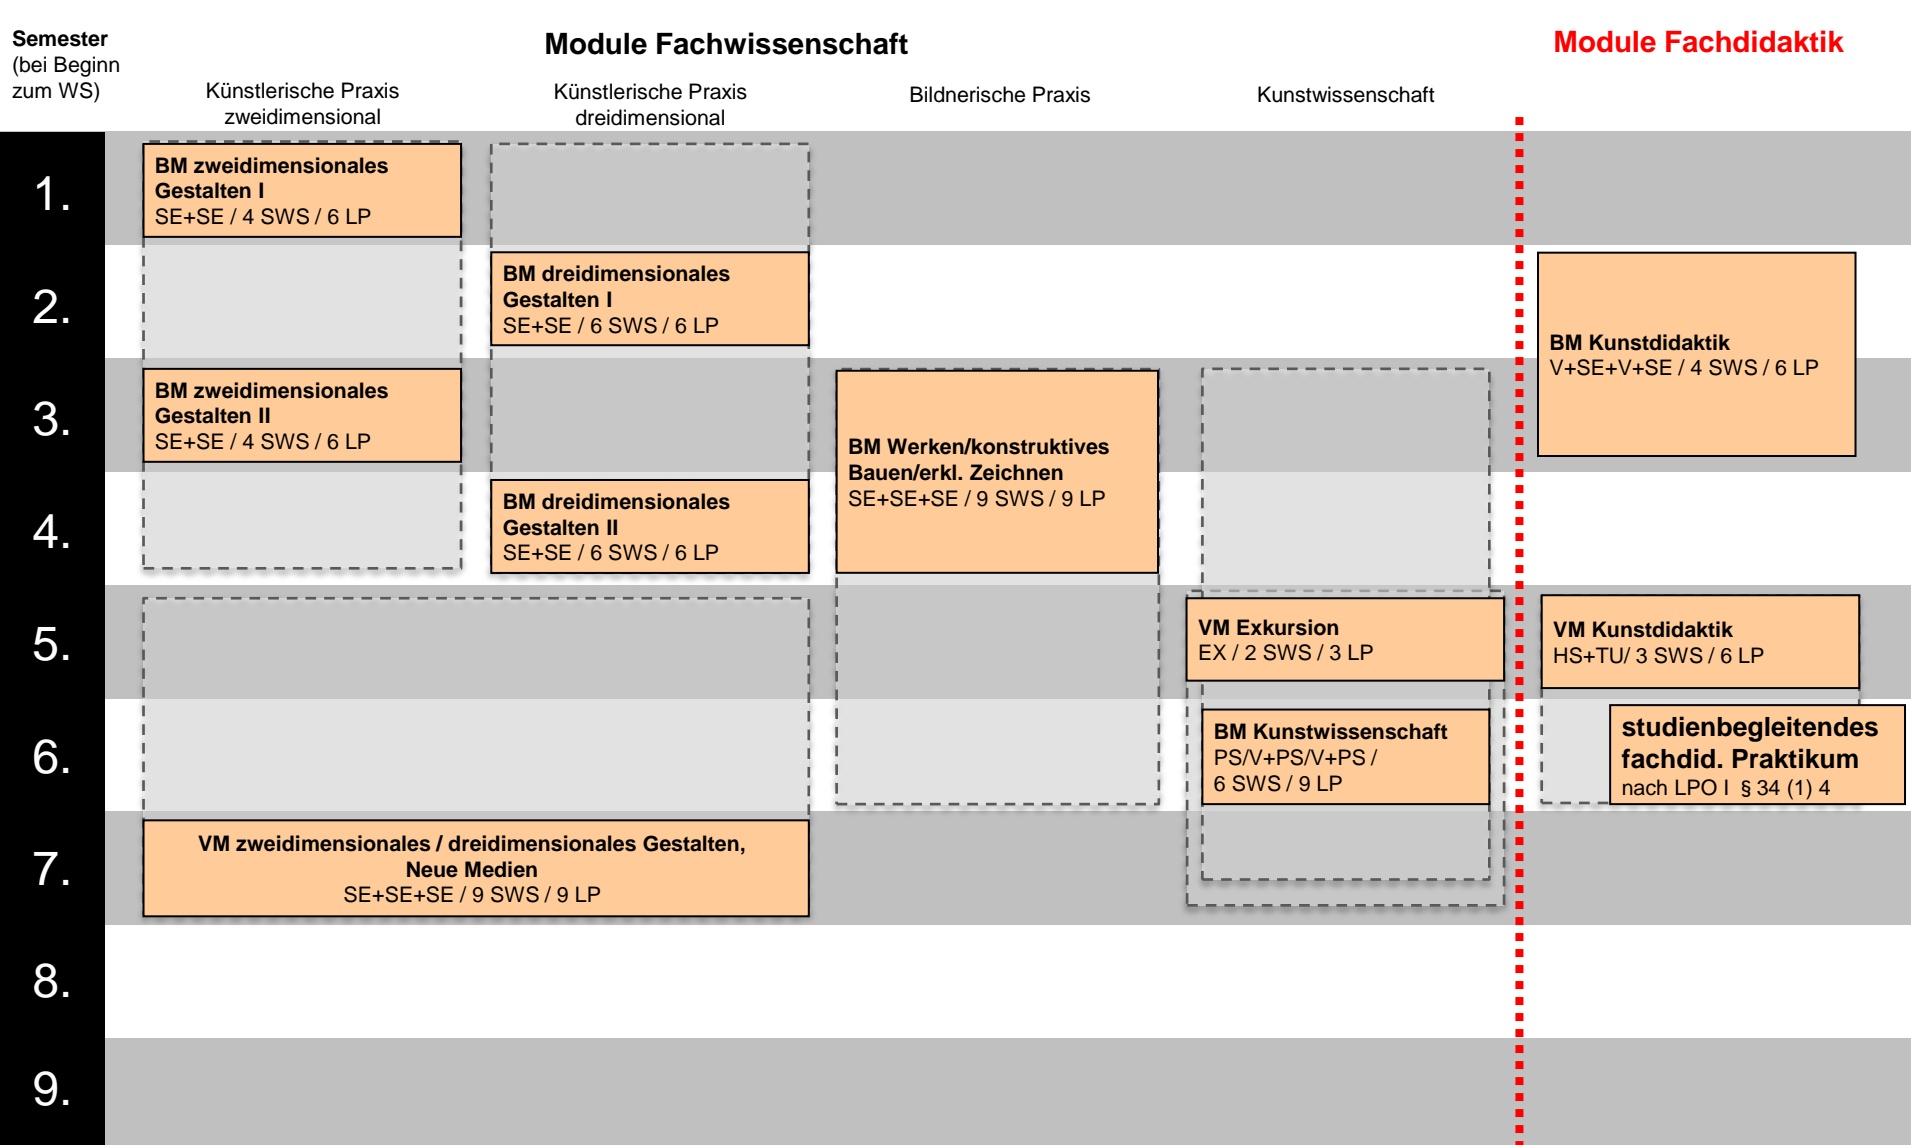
Semester (bei Beginn zum WS)

Module Fachwissenschaft

Module Fachdidaktik

Künstlerische Praxis zweidimensional

Künstlerische Praxis dreidimensional

Bildnerische Praxis

Kunstwissenschaft

1.

2.

3.

4.

5.

6.

7.

8.

9.

BM zweidimensionales Gestalten I
SE+SE / 4 SWS / 6 LP

BM dreidimensionales Gestalten I
SE+SE / 6 SWS / 6 LP

BM Kunstdidaktik
V+SE+V+SE / 4 SWS / 6 LP

BM zweidimensionales Gestalten II
SE+SE / 4 SWS / 6 LP

BM Werken/konstruktives Bauen/erkl. Zeichnen
SE+SE+SE / 9 SWS / 9 LP

BM dreidimensionales Gestalten II
SE+SE / 6 SWS / 6 LP

VM Exkursion
EX / 2 SWS / 3 LP

VM Kunstdidaktik
HS+TU/ 3 SWS / 6 LP

BM Kunstwissenschaft
PS/V+PS/V+PS / 6 SWS / 9 LP

studienbegleitendes fachdid. Praktikum
nach LPO I § 34 (1) 4

VM zweidimensionales / dreidimensionales Gestalten, Neue Medien
SE+SE+SE / 9 SWS / 9 LP